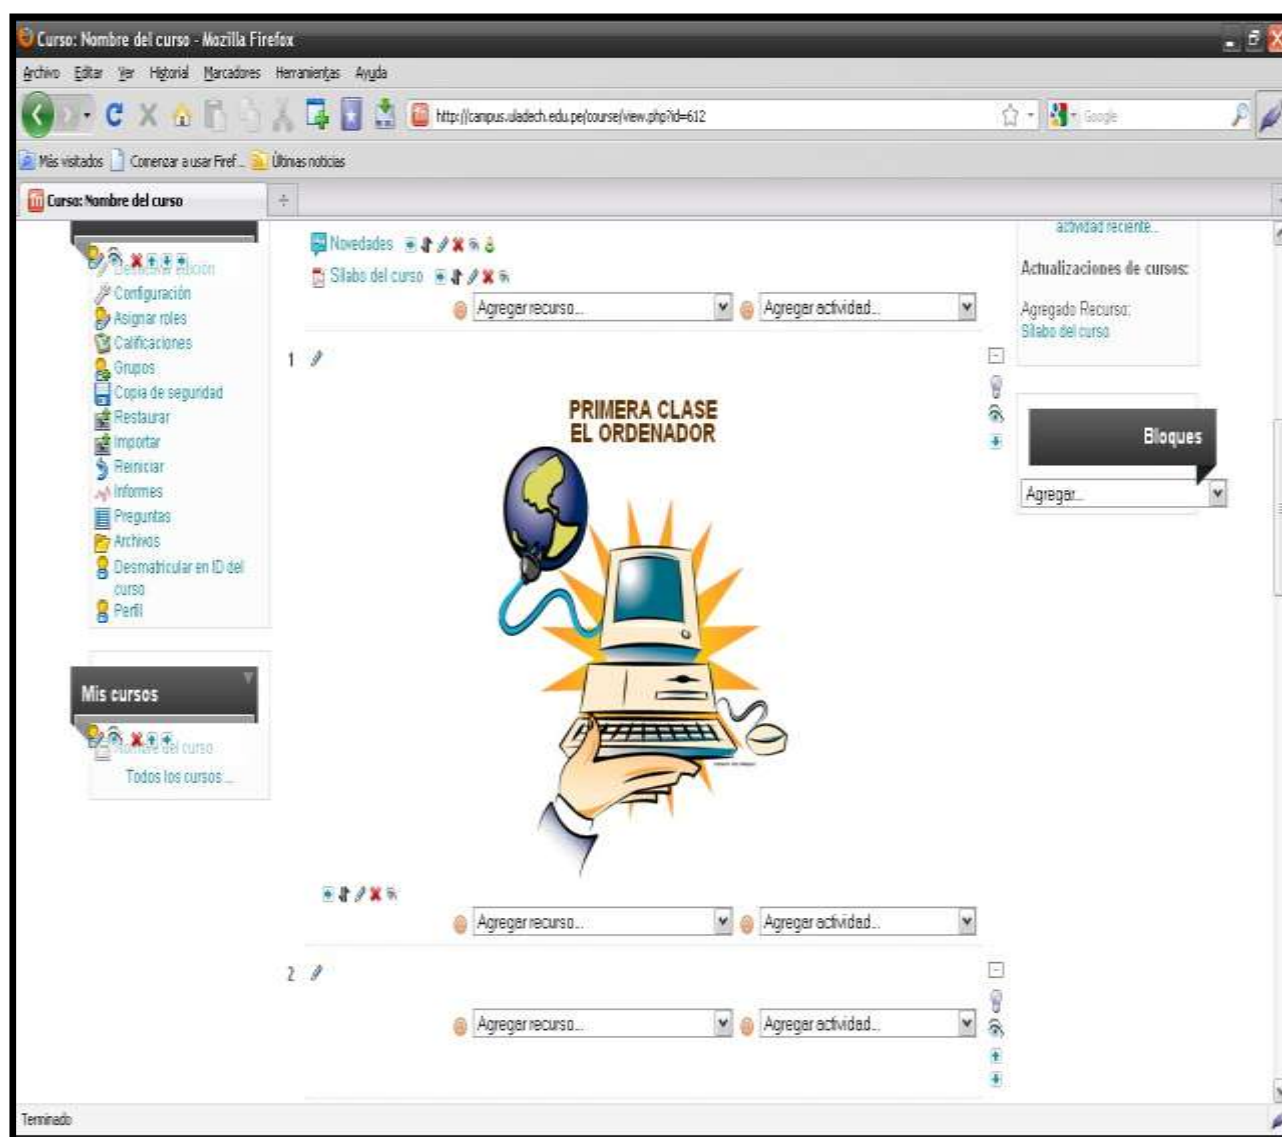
Curso: Nombre del curso - Mozilla Firefox

Archivo Editar Ver Historial Marcadores Herramientas Ayuda

http://campus.uladech.edu.pe/course/view.php?id=612

Google

Más visitados Comenzar a usar Firef... Últimas noticias

Curso: Nombre del curso

Desactivar edición
Configuración
Asignar roles
Calificaciones
Grupos
Copia de seguridad
Restaurar
Importar
Reiniciar
Informes
Preguntas
Archivos
Desmatricular en ID del curso
Perfil

Mis cursos

Nombre del curso
Todos los cursos...

Novedades
Sílabo del curso
Agregar recurso... Agregar actividad...

1

PRIMERA CLASE
EL ORDENADOR

Agregar recurso... Agregar actividad...

2

Agregar recurso... Agregar actividad...

actividad reciente...

Actualizaciones de cursos:

Agregado Recurso:
Sílabo del curso

Bloques

Agregar...

Terminado